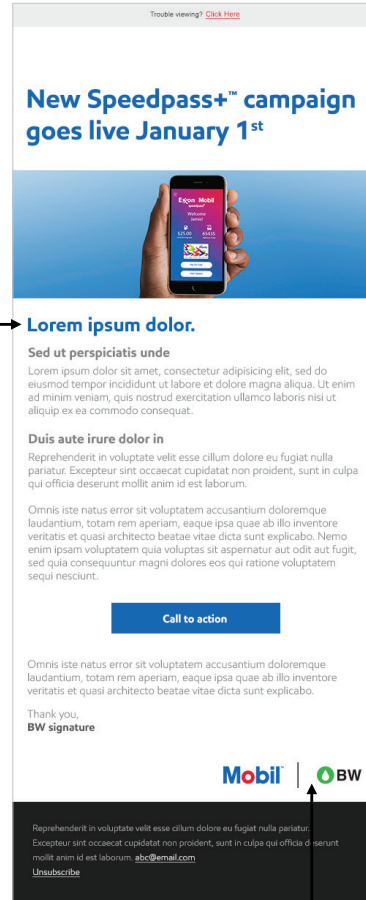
Trouble viewing? Click Here

New Speedpass+™ campaign goes live January 1st

Exxon Mobil
Welcome James!
$25.00
65435

Lorem ipsum dolor.

Sed ut perspiciatis unde

Lorem ipsum dolor sit amet, consectetur adipisicing elit, sed do eiusmod tempor incididunt ut labore et dolore magna aliqua. Ut enim ad minim veniam, quis nostrud exercitation ullamco laboris nisi ut aliquip ex ea commodo consequat.

Duis aute irure dolor in

Reprehenderit in voluptate velit esse cillum dolore eu fugiat nulla pariatur. Excepteur sint occaecat cupidatat non proident, sunt in culpa qui officia deserunt mollit anim id est laborum.

Omnis iste natus error sit voluptatem accusantium doloremque laudantium, totam rem aperiam, eaque ipsa quae ab illo inventore veritatis et quasi architecto beatae vitae dicta sunt explicabo. Nemo enim ipsam voluptatem quia voluptas sit aspernatur aut odit aut fugit, sed quia consequuntur magni dolores eos qui ratione voluptatem sequi nesciunt.

Call to action

Omnis iste natus error sit voluptatem accusantium doloremque laudantium, totam rem aperiam, eaque ipsa quae ab illo inventore veritatis et quasi architecto beatae vitae dicta sunt explicabo.

Thank you,
BW signature

Mobil | BW

Reprehenderit in voluptate velit esse cillum dolore eu fugiat nulla pariatur. Excepteur sint occaecat cupidatat non proident, sunt in culpa qui officia deserunt mollit anim id est laborum. abc@email.com
Unsubscribe